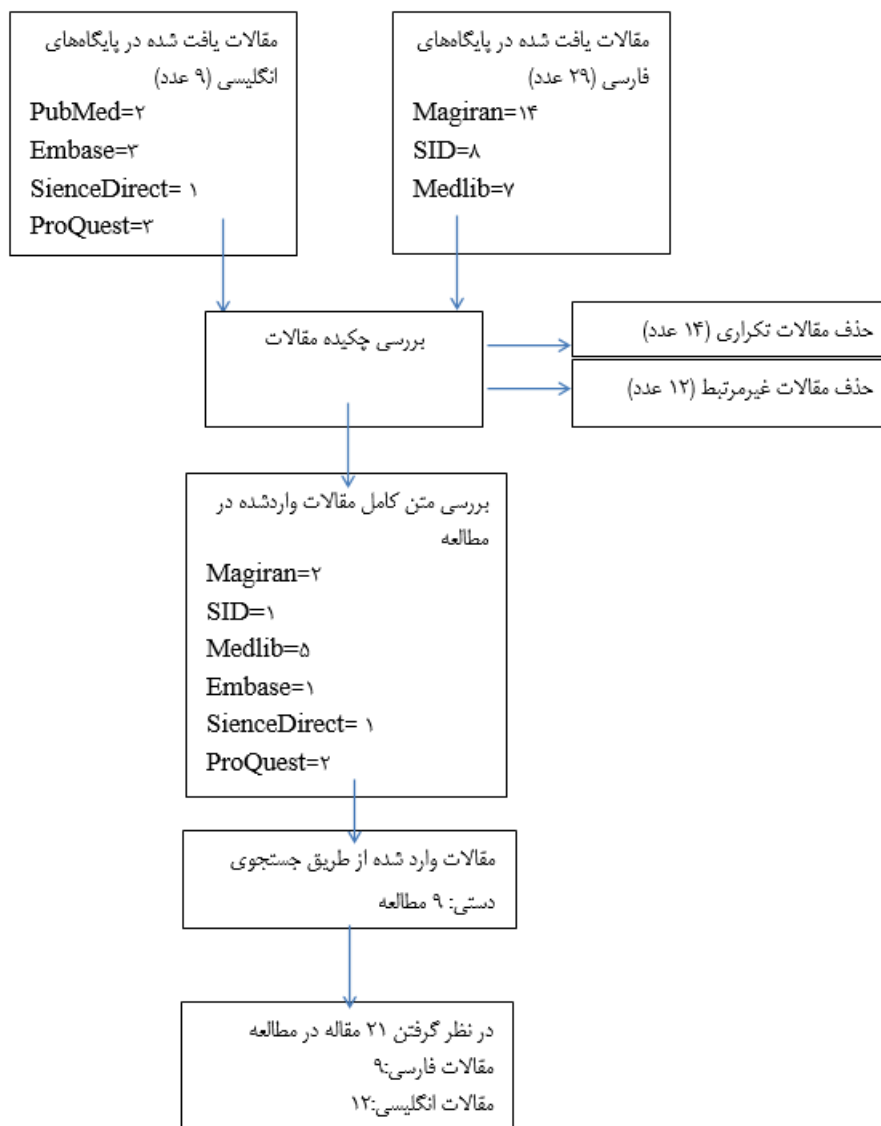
مقالات یافت شده در پایگاه‌های فارسی (۲۹ عدد)
Magiran=۱۴
SID=۸
Medlib=۷

مقالات یافت شده در پایگاه‌های انگلیسی (۹ عدد)
PubMed=۲
Embase=۳
SienceDirect= ۱
ProQuest=۳

بررسی چکیده مقالات

حذف مقالات تکراری (۱۴ عدد)

حذف مقالات غیرمرتبط (۱۲ عدد)

بررسی متن کامل مقالات واردشده در مطالعه
Magiran=۲
SID=۱
Medlib=۵
Embase=۱
SienceDirect= ۱
ProQuest=۲

مقالات وارد شده از طریق جستجوی دستی: ۹ مطالعه

در نظر گرفتن ۲۱ مقاله در مطالعه
مقالات فارسی:۹
مقالات انگلیسی:۱۲